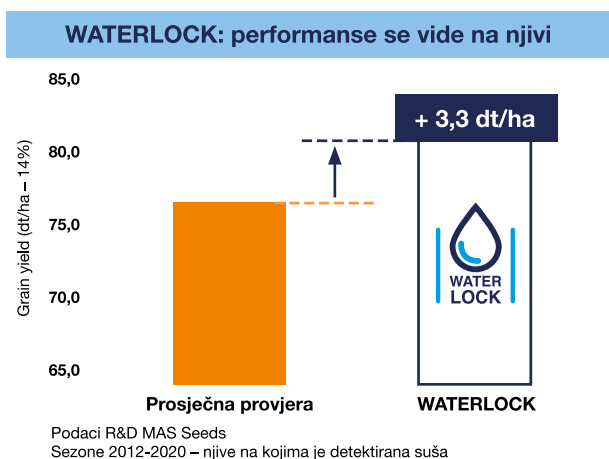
WATERLOCK: performanse se vide na njivi

Grain yield (dt/ha – 14%)

85,0
80,0
75,0
70,0
65,0

+ 3,3 dt/ha

WATER LOCK

Prosječna provjera
WATERLOCK

Podaci R&D MAS Seeds
Sezone 2012-2020 – njive na kojima je detektirana suša